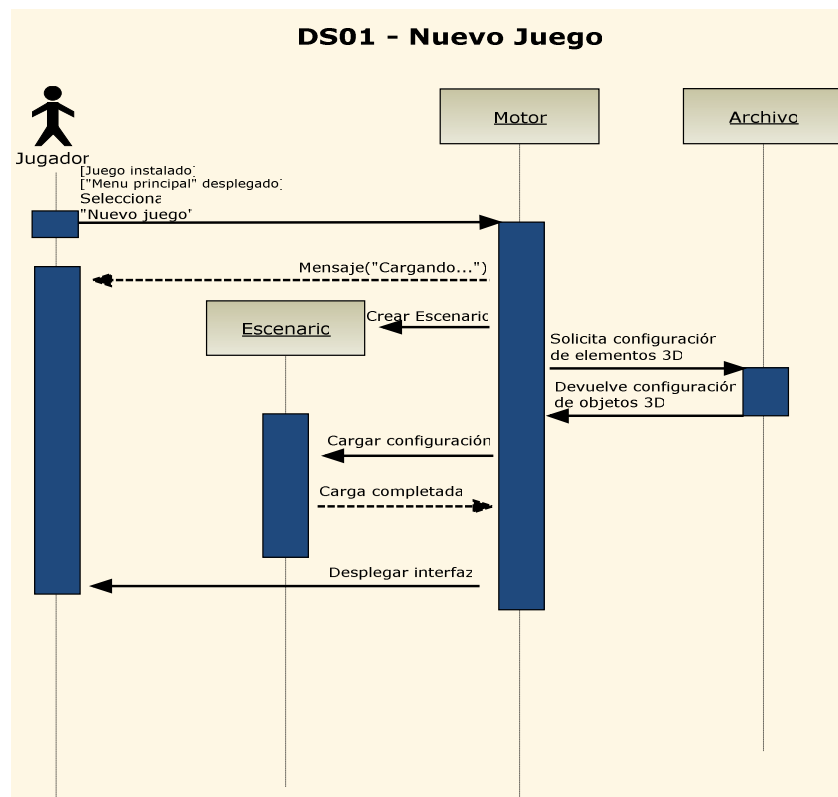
DS01 - Nuevo Juego

Jugador

Motor

Archivo

[Juego instalado]
["Menu principal" desplegado]
Selecciona
"Nuevo juego"

Mensaje("Cargando...")

Crear Escenario

Escenario

Solicita configuración de elementos 3D

Devuelve configuración de objetos 3D

Cargar configuración

Carga completada

Desplegar interfaz